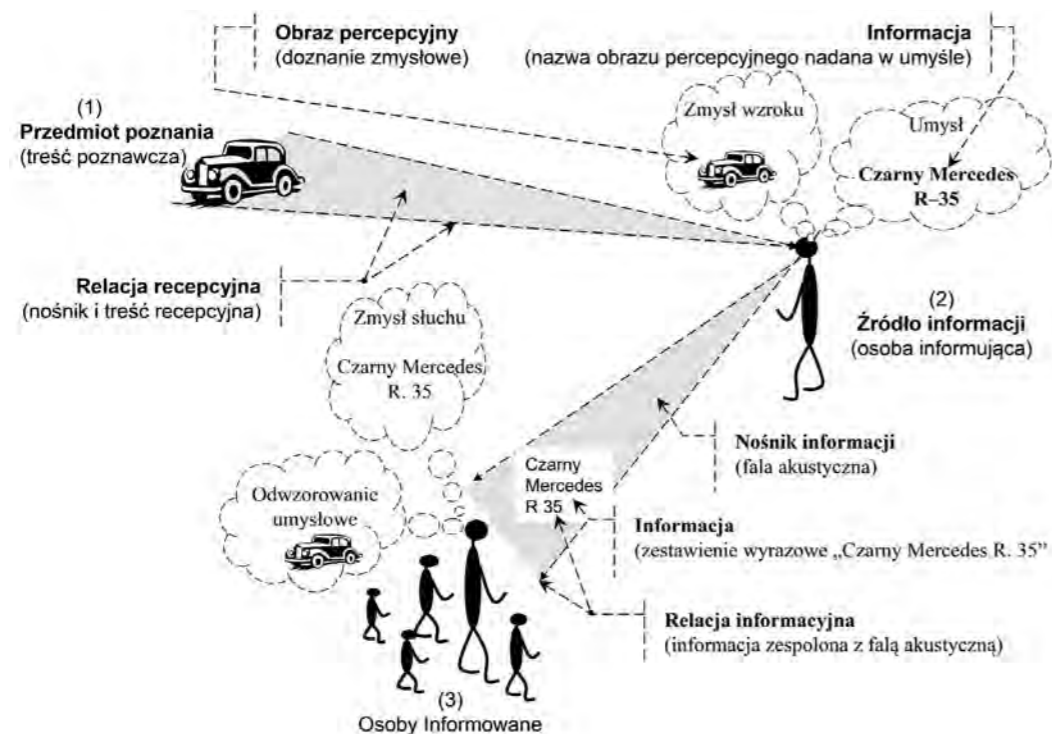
**Obraz percepcyjny**
(doznanie zmysłowe)

**Informacja**
(nazwa obrazu percepcyjnego nadana w umyśle)

(1)
**Przedmiot poznania**
(treść poznawcza)

Zmysł wzroku

Umysł

Czarny Mercedes R–35

**Relacja recepcyjna**
(nośnik i treść recepcyjna)

Zmysł słuchu

Czarny Mercedes R. 35

(2)
**Źródło informacji**
(osoba informująca)

**Nośnik informacji**
(fala akustyczna)

Odwzorowanie umysłowe

Czarny Mercedes R 35

**Informacja**
(zestawienie wyrazowe „Czarny Mercedes R. 35"

**Relacja informacyjna**
(informacja zespolona z falą akustyczną)

(3)
Osoby Informowane